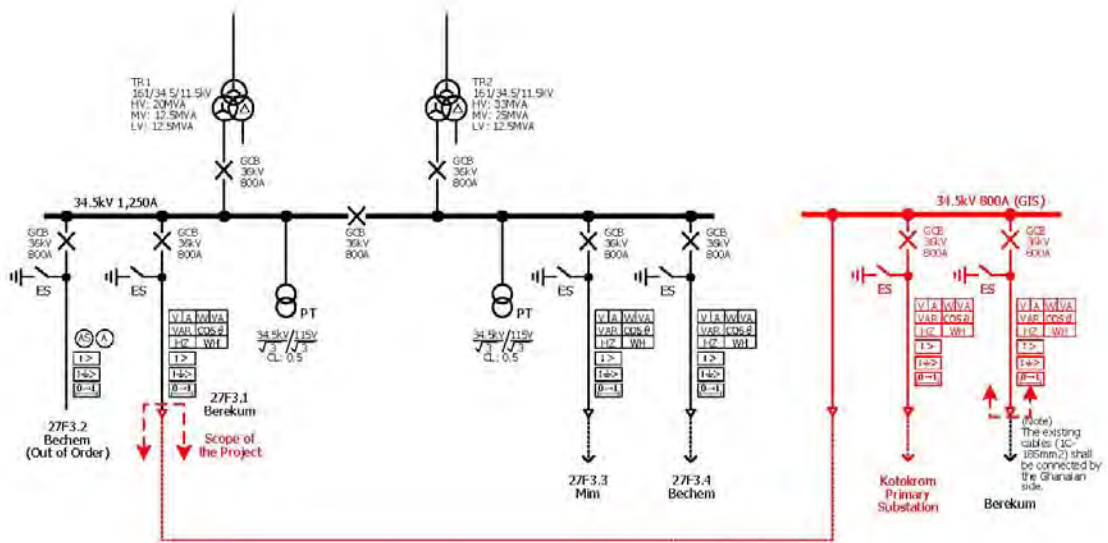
TR1
161/34.5/11.5kV
HV: 20MVA
MV: 12.5MVA
LV: 12.5MVA

TR2
161/34.5/11.5kV
HV: 33MVA
MV: 25MVA
LV: 12.5MVA

GCB
36kV
800A

GCB
36kV
800A

34.5kV 1,250A

GCB
36kV
800A

GCB
36kV
800A

GCB
36kV
800A

GCB
36kV
800A

GCB
36kV
800A

ES

ES

PT

PT

ES

ES

$\frac{34.5kV}{\sqrt{3}} / \frac{115V}{\sqrt{3}}$
CL: 0.5

$\frac{34.5kV}{\sqrt{3}} / \frac{115V}{\sqrt{3}}$
CL: 0.5

AS A
I>
I⏚>
0→I

| V | A | W | VA |
|---|---|---|---|
| VAR | | COS θ | |
| HZ | | WH | |

I>
I⏚>
0→I

| V | A | W | VA |
|---|---|---|---|
| VAR | | COS θ | |
| HZ | | WH | |

I>
I⏚>
0→I

| V | A | W | VA |
|---|---|---|---|
| VAR | | COS θ | |
| HZ | | WH | |

I>
I⏚>
0→I

27F3.1
Berekum

27F3.2
Bechem
(Out of Order)

Scope of
the Project

27F3.3
Mim

27F3.4
Bechem

34.5kV 800A (GIS)

GCB
36kV
800A

GCB
36kV
800A

ES

ES

| V | A | W | VA |
|---|---|---|---|
| VAR | | COS θ | |
| HZ | | WH | |

I>
I⏚>
0→I

| V | A | W | VA |
|---|---|---|---|
| VAR | | COS θ | |
| HZ | | WH | |

I>
I⏚>
0→I

(Note)
The existing cables (1C-185mm2) shall be connected by the Ghanaian side.

Kotokrom
Primary
Substation

Berekum